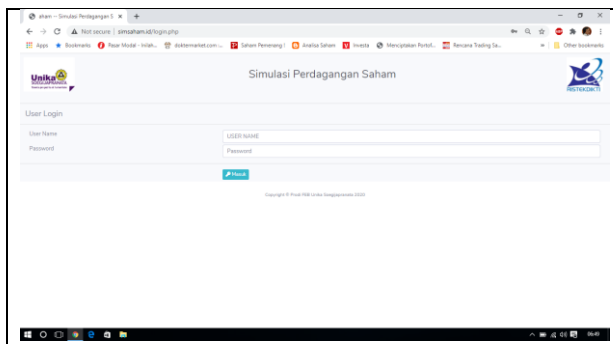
aham – Simulasi Perdagangan S ×  +

Not secure | simsaham.id/login.php

Apps  Bookmarks  Pasar Modal - Infoh...  doktermarket.com -...  Saham Pemenang !  Analisa Saham  Investa  Menciptakan Portof...  Rencana Trading Sa...  »  Other bookmarks

Unika SOEGIJAPRANATA

Simulasi Perdagangan Saham

RISTEKDIKTI

User Login

User Name  USER NAME

Password  Password

Masuk

Copyright © Prodi TEB Unika Soegijapranata 2020

09:49